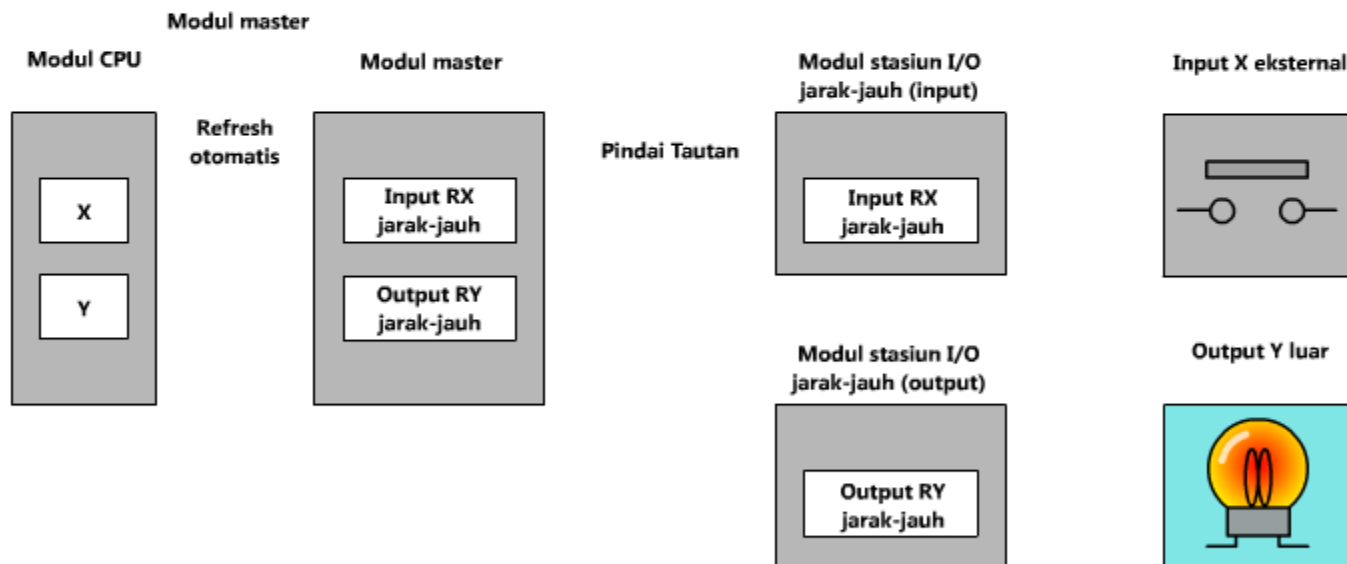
Modul master

Modul CPU

X

Y

Refresh otomatis

Modul master

Input RX jarak-jauh

Output RY jarak-jauh

Pindai Tautan

Modul stasiun I/O jarak-jauh (input)

Input RX jarak-jauh

Modul stasiun I/O jarak-jauh (output)

Output RY jarak-jauh

Input X eksternal

Output Y luar